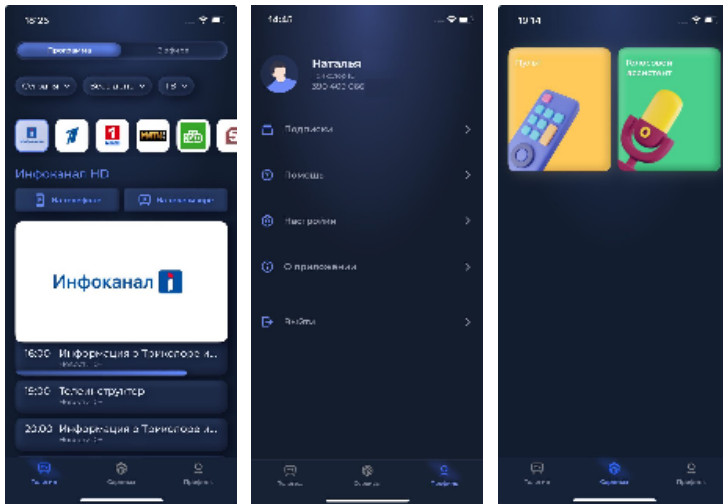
18:25

Программа
Эфир

Сегодня
Все каналы
18+

Инфоканал HD

На телефон
На телевизор

Инфоканал

16:00 Информация о Триколоре и...

19:00 Телеинструктор

20:00 Информация о Триколоре и...

Главная
Сервисы
Профиль

18:45

Наталья
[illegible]
300 400 000

Подписки

Помощь

Настройки

О приложении

Выйти

Главная
Сервисы
Профиль

19:14

Пульт

Голосовой ассистент

Главная
Сервисы
Профиль